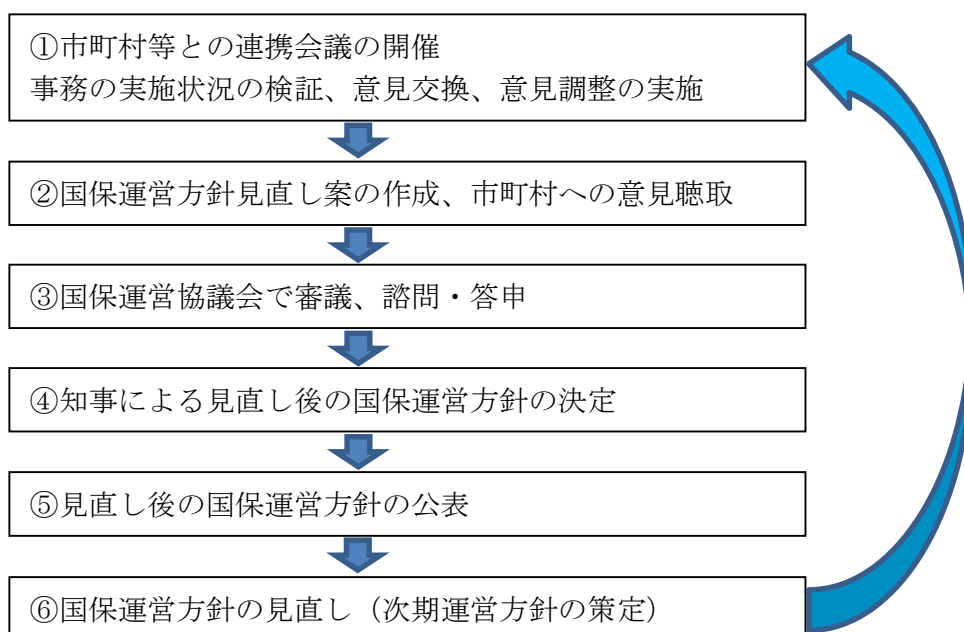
①市町村等との連携会議の開催
事務の実施状況の検証、意見交換、意見調整の実施

②国保運営方針見直し案の作成、市町村への意見聴取

③国保運営協議会で審議、諮問・答申

④知事による見直し後の国保運営方針の決定

⑤見直し後の国保運営方針の公表

⑥国保運営方針の見直し（次期運営方針の策定）